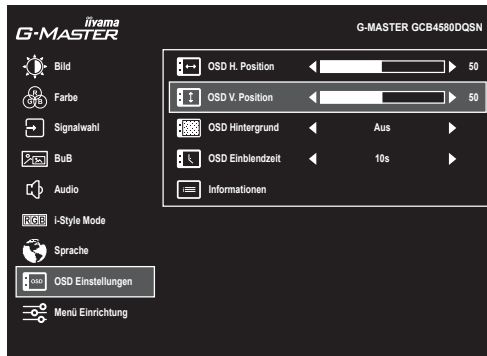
iiyama
G-MASTER

G-MASTER GCB4580DQSN

Bild
Farbe
Signalwahl
BuB
Audio
i-Style Mode
Sprache
OSD Einstellungen
Menü Einrichtung

OSD H. Position 50
OSD V. Position 50
OSD Hintergrund Aus
OSD Einblendzeit 10s
Informationen